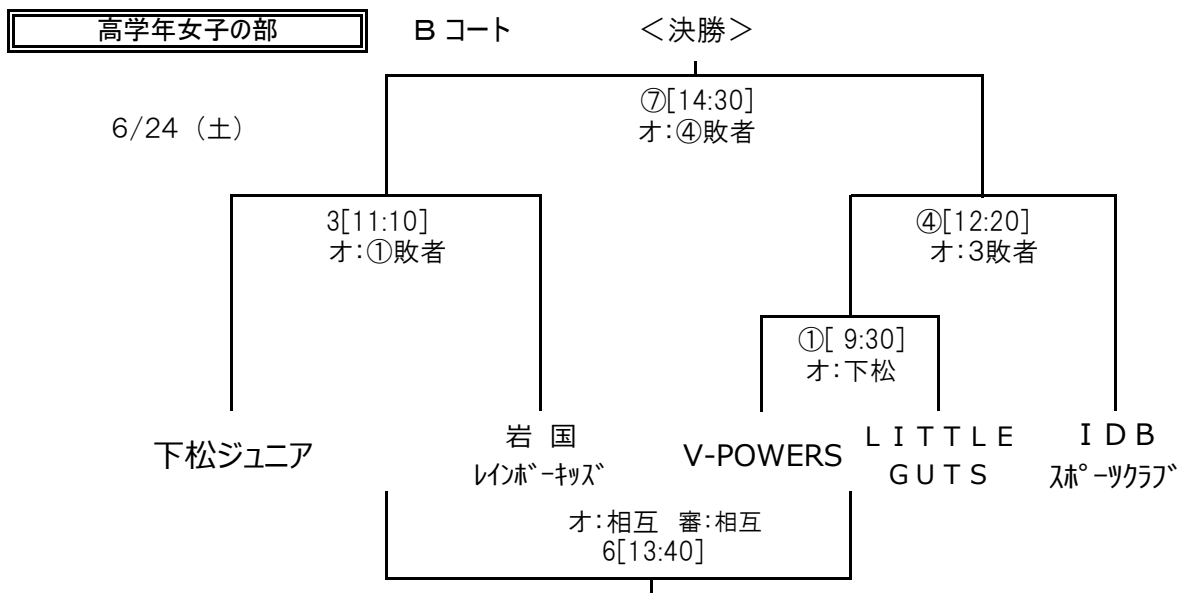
高学年女子の部

Ｂ コート

＜決勝＞

6/24（土）

⑦[14:30]
オ:④敗者

3[11:10]
オ:①敗者

④[12:20]
オ:3敗者

①[ 9:30]
オ:下松

下松ジュニア

岩 国
ﾚｲﾝﾎﾞｰｷｯｽﾞ

V-POWERS

ＬＩＴＴＬＥ
ＧＵＴＳ

ＩＤＢ
ｽﾎﾟｰﾂｸﾗﾌﾞ

オ:相互 審:相互
6[13:40]